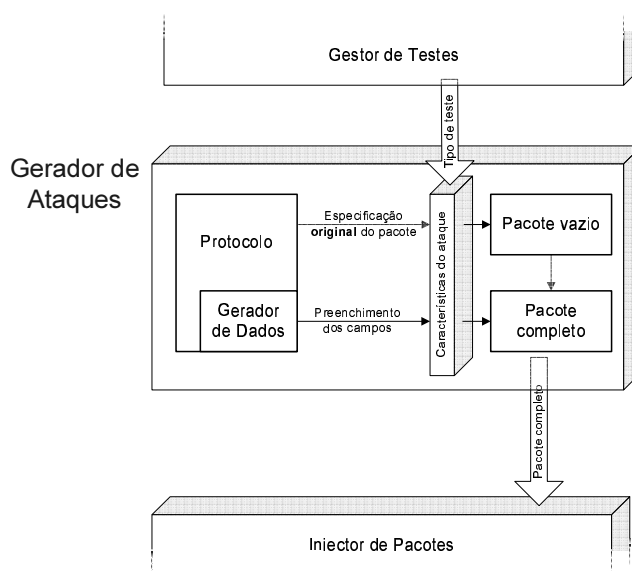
Gestor de Testes

Tipo de teste

Gerador de Ataques

Protocolo

Gerador de Dados

Especificação **original** do pacote

Preenchimento dos campos

Características do ataque

Pacote vazio

Pacote completo

Pacote completo

Iniector de Pacotes